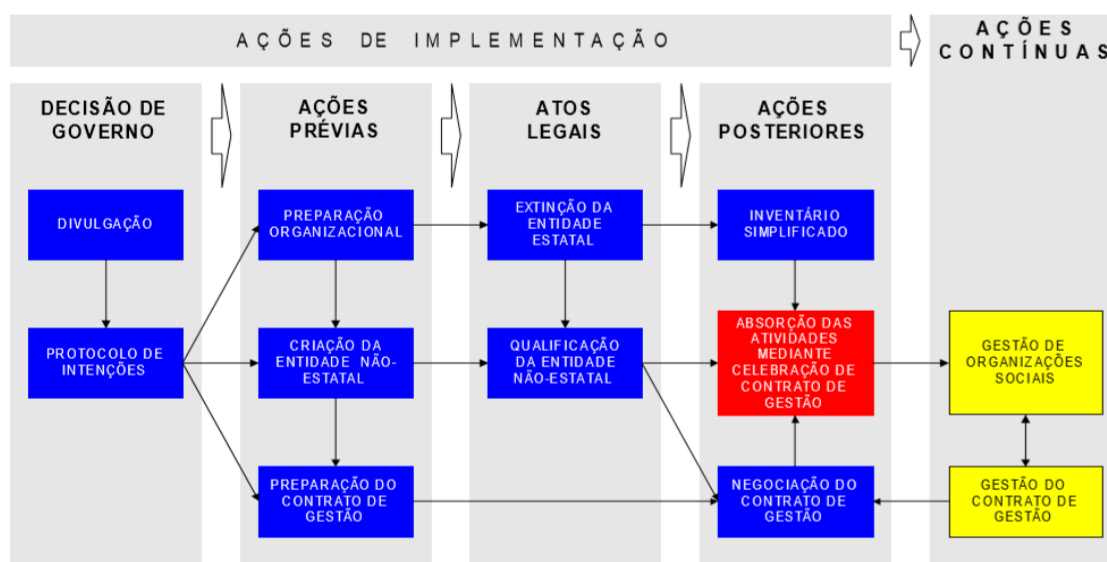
AÇÕES DE IMPLEMENTAÇÃO

AÇÕES CONTÍNUAS

DECISÃO DE GOVERNO

DIVULGAÇÃO

PROTOCOLO DE INTENÇÕES

AÇÕES PRÉVIAS

PREPARAÇÃO ORGANIZACIONAL

CRIAÇÃO DA ENTIDADE NÃO-ESTATAL

PREPARAÇÃO DO CONTRATO DE GESTÃO

ATOS LEGAIS

EXTINÇÃO DA ENTIDADE ESTATAL

QUALIFICAÇÃO DA ENTIDADE NÃO-ESTATAL

AÇÕES POSTERIORES

INVENTÁRIO SIMPLIFICADO

ABSORÇÃO DAS ATIVIDADES MEDIANTE CELEBRAÇÃO DE CONTRATO DE GESTÃO

NEGOCIAÇÃO DO CONTRATO DE GESTÃO

GESTÃO DE ORGANIZAÇÕES SOCIAIS

GESTÃO DO CONTRATO DE GESTÃO